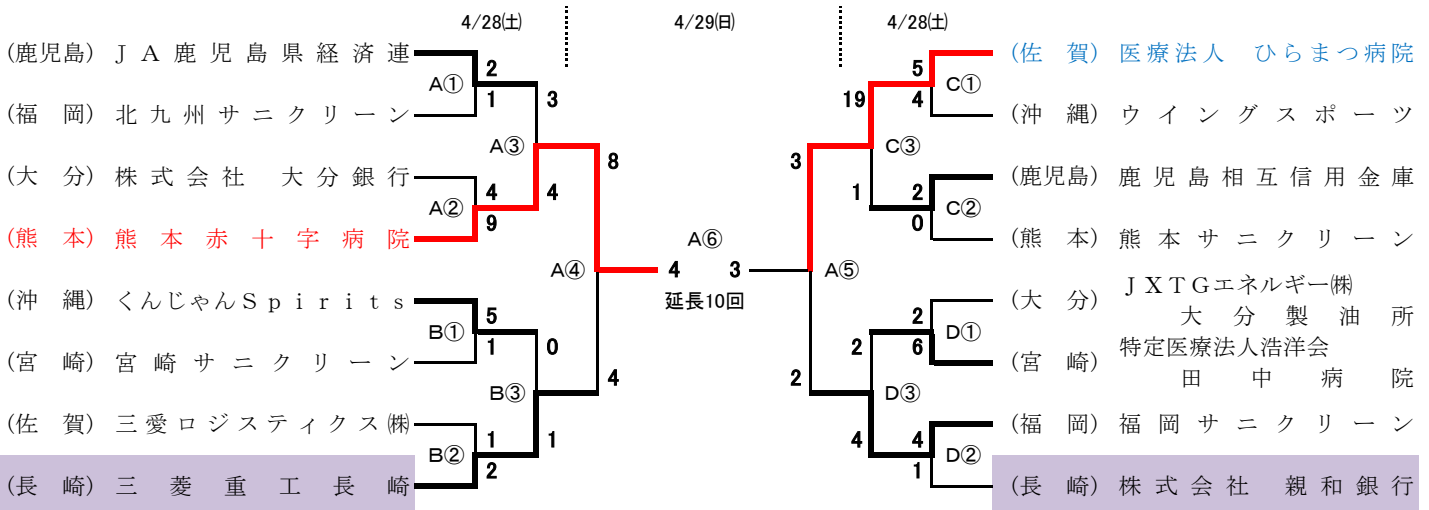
4/28(土)　4/29(日)　4/28(土)

(鹿児島) ＪＡ鹿児島県経済連
(福　岡) 北九州サニクリーン
(大　分) 株式会社　大分銀行
(熊　本) 熊本赤十字病院
(沖　縄) くんじゃんＳｐｉｒｉｔｓ
(宮　崎) 宮崎サニクリーン
(佐　賀) 三愛ロジスティクス㈱
(長　崎) 三菱重工長崎

A① 2 1
A② 4 9
A③ 3 4
A④ 8 4
B① 5 0
B② 1 2
B③ 0 1

A⑥
4 3
延長10回

(佐　賀) 医療法人　ひらまつ病院
(沖　縄) ウイングスポーツ
(鹿児島) 鹿児島相互信用金庫
(熊　本) 熊本サニクリーン
(大　分) ＪＸＴＧエネルギー㈱ 大分製油所
(宮　崎) 特定医療法人浩洋会 田中病院
(福　岡) 福岡サニクリーン
(長　崎) 株式会社　親和銀行

C① 5 4
C② 2 0
C③ 19 1
A⑤ 3 2
D① 2 6
D② 4 1
D③ 2 4